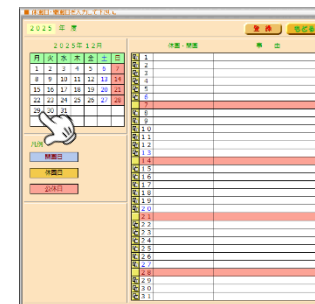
休園日 開園日を入力してください

2025 年 度

登 録

2025年12月

| 月 | 火 | 水 | 木 | 金 | 土 | 日 |
|---|---|---|---|---|---|---|
| 1 | 2 | 3 | 4 | 5 | 6 | 7 |
| 8 | 9 | 10 | 11 | 12 | 13 | 14 |
| 15 | 16 | 17 | 18 | 19 | 20 | 21 |
| 22 | 23 | 24 | 25 | 26 | 27 | 28 |
| 29 | 30 | 31 | | | | |

凡例

開園日

休園日

公休日

休園・開園　事　由

| | 日 | 休園・開園 | 事由 |
|---|---|---|---|
| 月 | 1 | | |
| 火 | 2 | | |
| 水 | 3 | | |
| 木 | 4 | | |
| 金 | 5 | | |
| 土 | 6 | | |
| 日 | 7 | | |
| 月 | 8 | | |
| 火 | 9 | | |
| 水 | 10 | | |
| 木 | 11 | | |
| 金 | 12 | | |
| 土 | 13 | | |
| 日 | 14 | | |
| 月 | 15 | | |
| 火 | 16 | | |
| 水 | 17 | | |
| 木 | 18 | | |
| 金 | 19 | | |
| 土 | 20 | | |
| 日 | 21 | | |
| 月 | 22 | | |
| 火 | 23 | | |
| 水 | 24 | | |
| 木 | 25 | | |
| 金 | 26 | | |
| 土 | 27 | | |
| 日 | 28 | | |
| 月 | 29 | | |
| 火 | 30 | | |
| 水 | 31 | | |